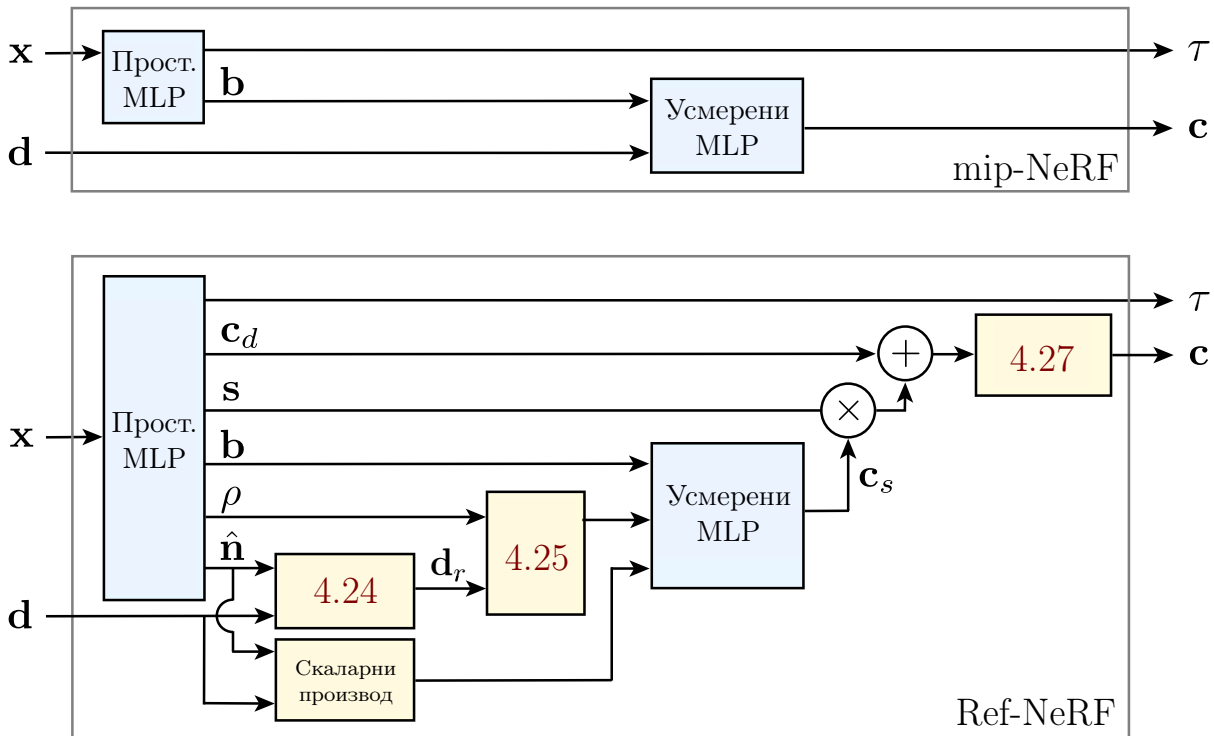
$\mathbf{x}$

Прост. MLP

$\mathbf{b}$

$\mathbf{d}$

Усмерени MLP

$\tau$

$\mathbf{c}$

mip-NeRF

$\mathbf{x}$

Прост. MLP

$\tau$

$\mathbf{c}_d$

$+$

4.27

$\mathbf{c}$

$\mathbf{s}$

$\times$

$\mathbf{b}$

$\mathbf{c}_s$

Усмерени MLP

$\rho$

4.25

$\hat{\mathbf{n}}$

4.24

$\mathbf{d}_r$

$\mathbf{d}$

Скаларни производ

Ref-NeRF